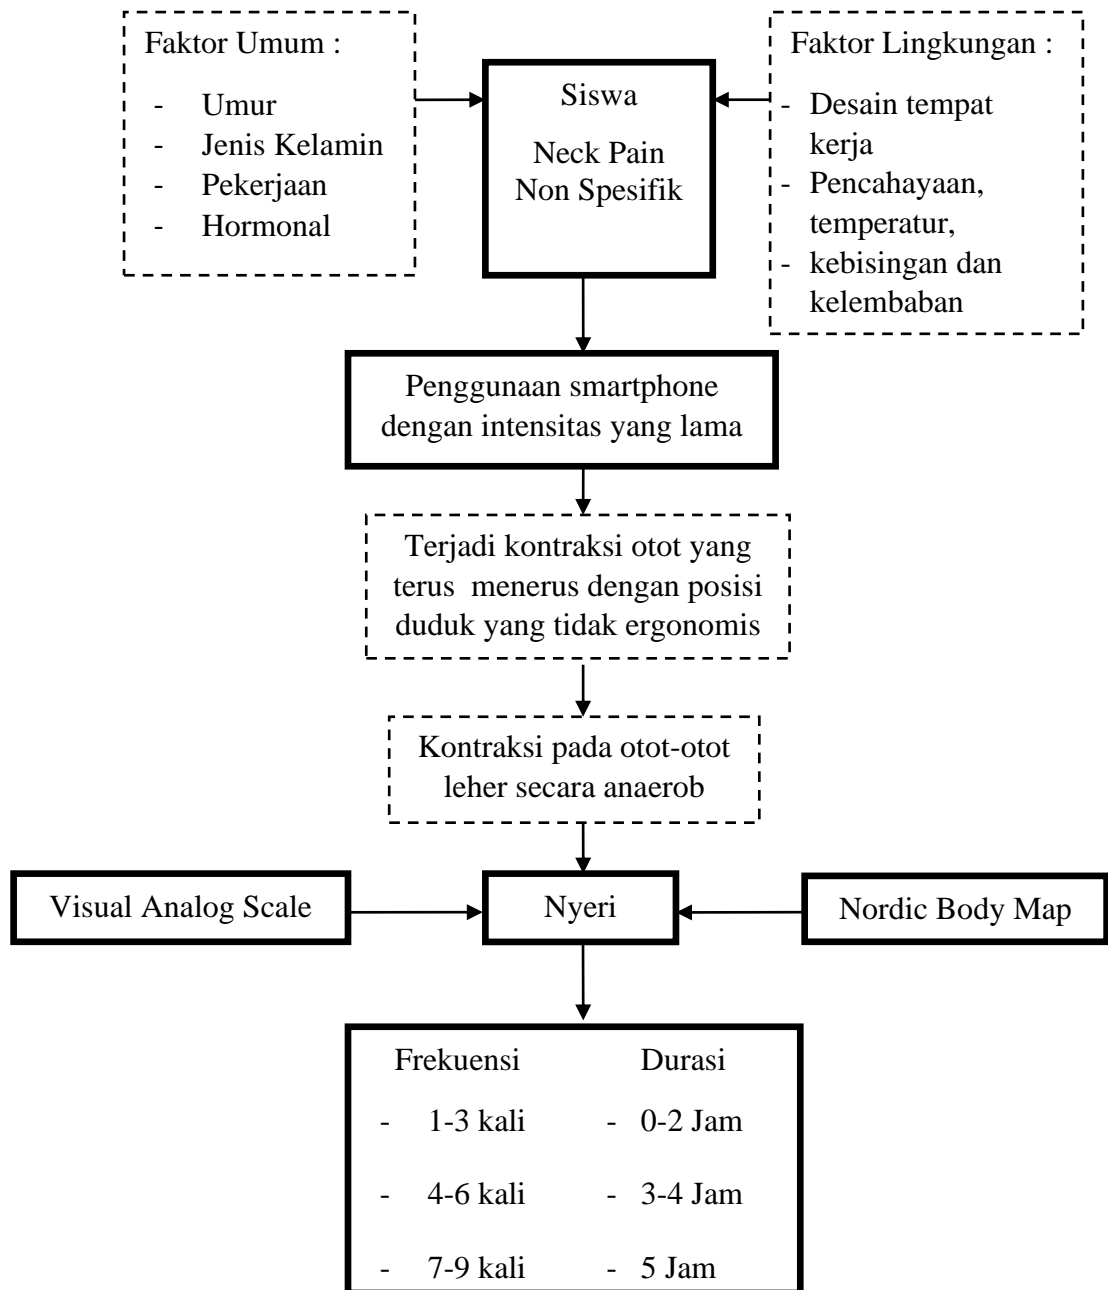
Faktor Umum :

- Umur
- Jenis Kelamin
- Pekerjaan
- Hormonal

Siswa

Neck Pain Non Spesifik

Faktor Lingkungan :

- Desain tempat kerja
- Pencahayaan, temperatur,
- kebisingan dan kelembaban

Penggunaan smartphone dengan intensitas yang lama

Terjadi kontraksi otot yang terus menerus dengan posisi duduk yang tidak ergonomis

Kontraksi pada otot-otot leher secara anaerob

Visual Analog Scale

Nyeri

Nordic Body Map

| Frekuensi | Durasi |
|---|---|
| - 1-3 kali | - 0-2 Jam |
| - 4-6 kali | - 3-4 Jam |
| - 7-9 kali | - 5 Jam |